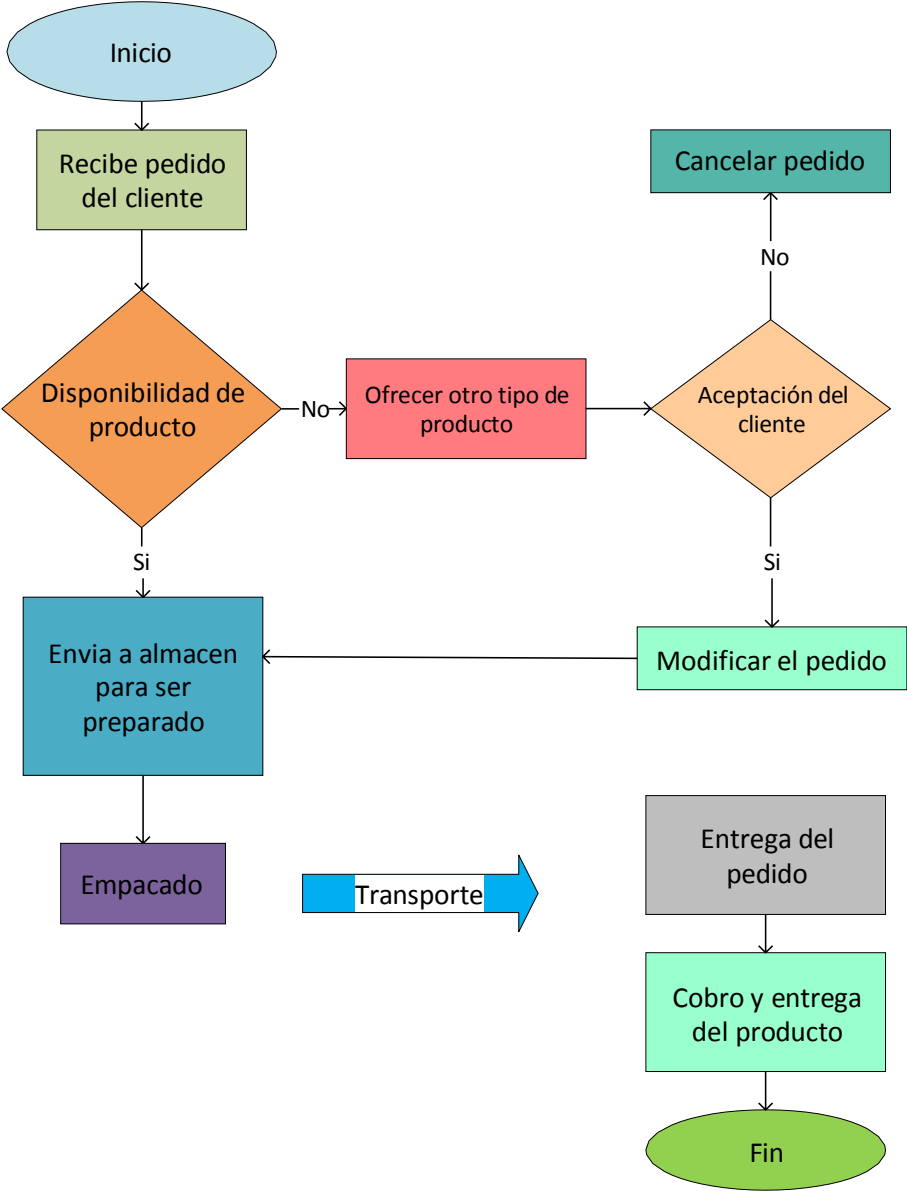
Inicio

Recibe pedido del cliente

Disponibilidad de producto

No

Ofrecer otro tipo de producto

Aceptación del cliente

No

Cancelar pedido

Si

Si

Envia a almacen para ser preparado

Modificar el pedido

Empacado

Transporte

Entrega del pedido

Cobro y entrega del producto

Fin